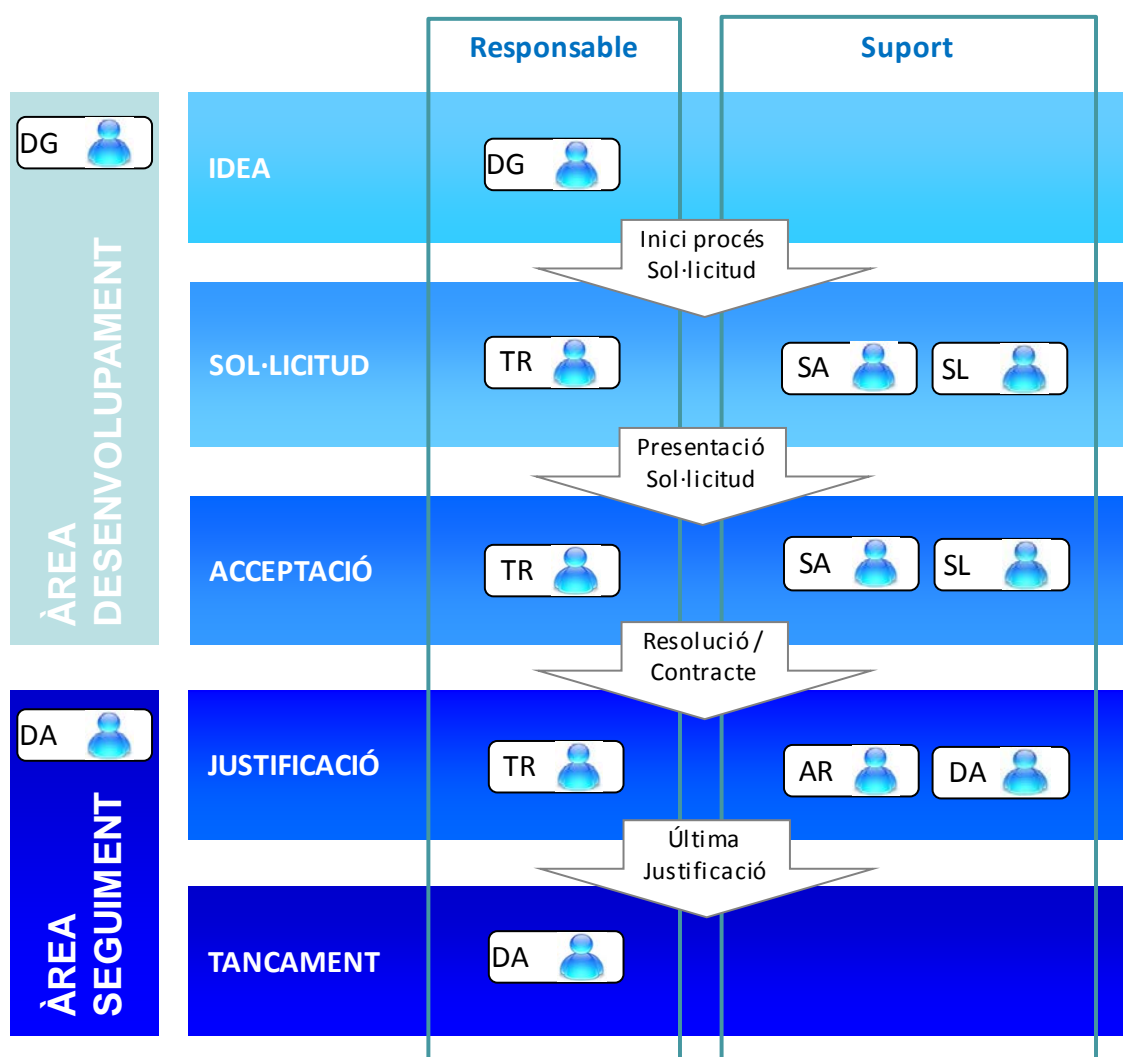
Responsable

Suport

ÀREA DESENVOLUPAMENT

DG

IDEA

DG

Inici procés Sol·licitud

SOL·LICITUD

TR

SA

SL

Presentació Sol·licitud

ACCEPTACIÓ

TR

SA

SL

Resolució / Contracte

ÀREA SEGUIMENT

DA

JUSTIFICACIÓ

TR

AR

DA

Última Justificació

TANCAMENT

DA